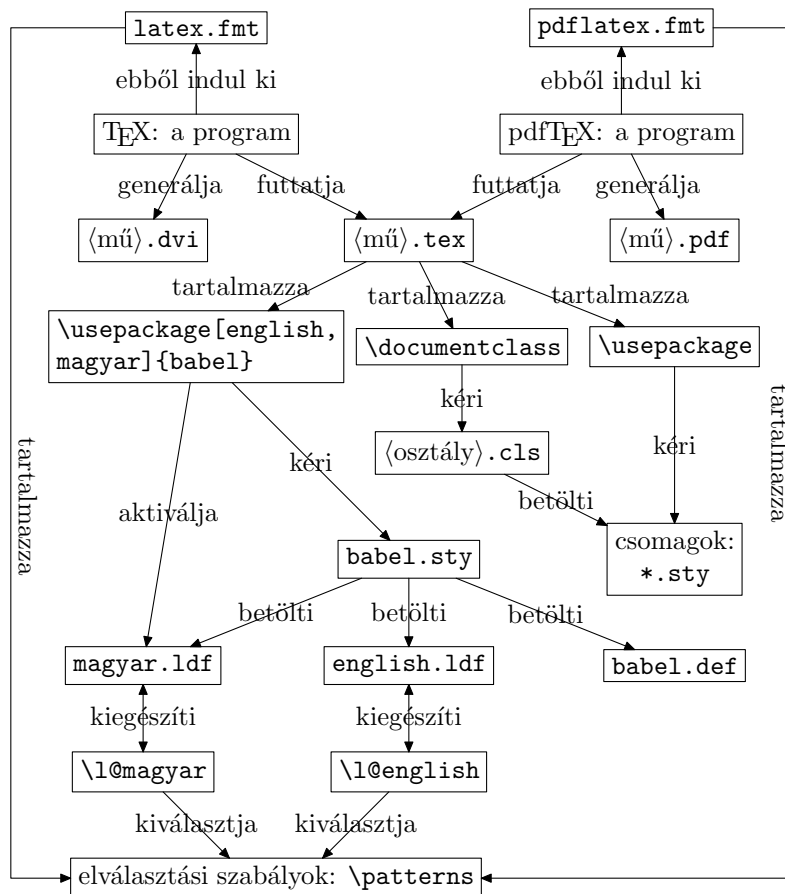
latex.fmt

pdflatex.fmt

ebből indul ki

ebből indul ki

TEX: a program

pdfTEX: a program

generálja

futtatja

futtatja

generálja

⟨mű⟩.dvi

⟨mű⟩.tex

⟨mű⟩.pdf

tartalmazza

tartalmazza

tartalmazza

\usepackage[english, magyar]{babel}

\documentclass

\usepackage

tartalmazza

tartalmazza

kéri

⟨osztály⟩.cls

kéri

kéri

aktiválja

betölti

babel.sty

csomagok: *.sty

betölti

betölti

betölti

magyar.ldf

english.ldf

babel.def

kiegészíti

kiegészíti

\l@magyar

\l@english

kiválasztja

kiválasztja

elválasztási szabályok: \patterns